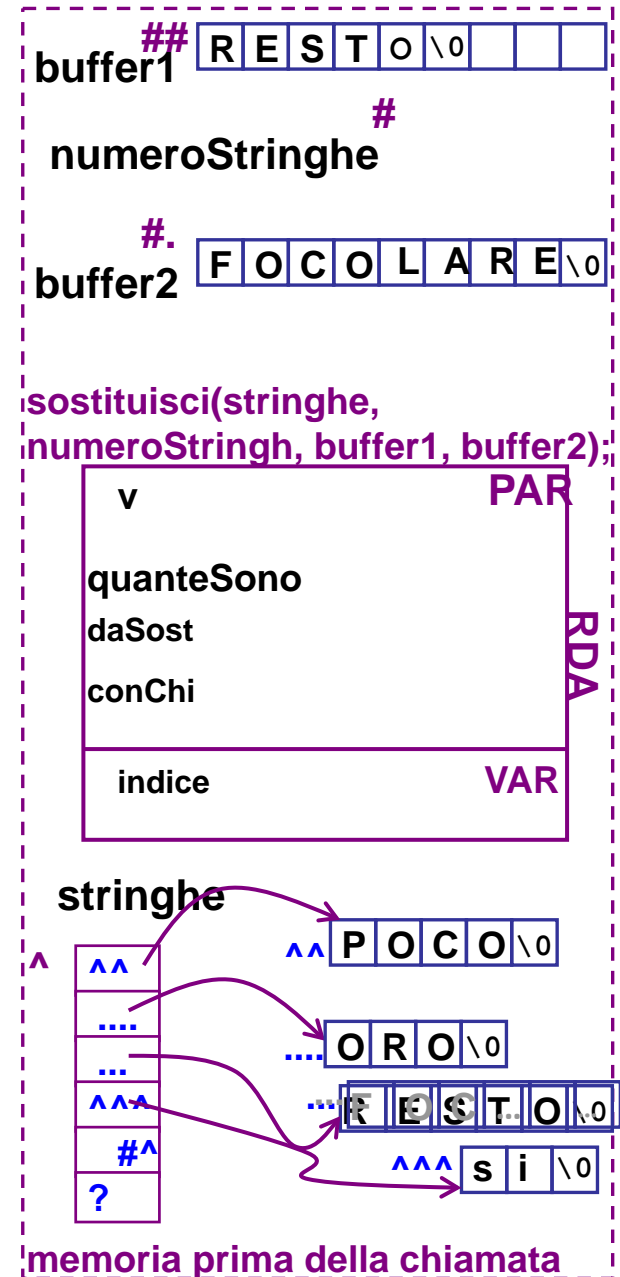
##
buffer1
| R | E | S | T | O | \0 | | | |
|---|---|---|---|---|---|---|---|---|

#
numeroStringhe

#.
buffer2
| F | O | C | O | L | A | R | E | \0 |
|---|---|---|---|---|---|---|---|---|

sostituisci(stringhe, numeroStringh, buffer1, buffer2);

v
PAR

quanteSono
daSost
conChi
RDA

indice
VAR

stringhe

^

| ^^ |
|---|
| .... |
| ... |
| ^^^ |
| #^ |
| ? |

^^
| P | O | C | O | \0 |
|---|---|---|---|---|

....
| O | R | O | \0 |
|---|---|---|---|

...
| R | E | S | T | O | \0 |
|---|---|---|---|---|---|

F O C ...

^^^
| s | i | \0 |
|---|---|---|

memoria prima della chiamata